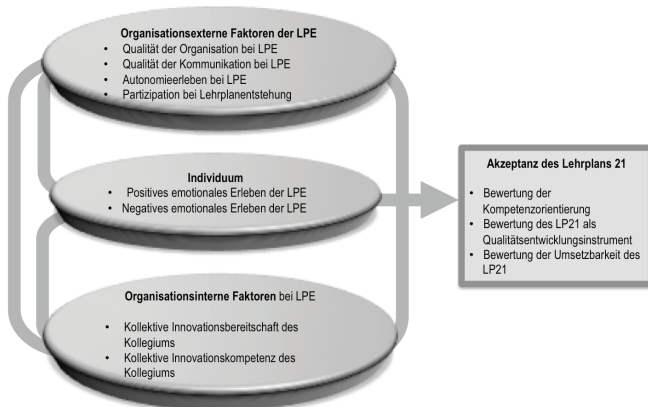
**Organisationsexterne Faktoren der LPE**
- Qualität der Organisation bei LPE
- Qualität der Kommunikation bei LPE
- Autonomieerleben bei LPE
- Partizipation bei Lehrplanentstehung

**Individuum**
- Positives emotionales Erleben der LPE
- Negatives emotionales Erleben der LPE

**Organisationsinterne Faktoren** bei LPE
- Kollektive Innovationsbereitschaft des Kollegiums
- Kollektive Innovationskompetenz des Kollegiums

**Akzeptanz des Lehrplans 21**
- Bewertung der Kompetenzorientierung
- Bewertung des LP21 als Qualitätsentwicklungsinstrument
- Bewertung der Umsetzbarkeit des LP21